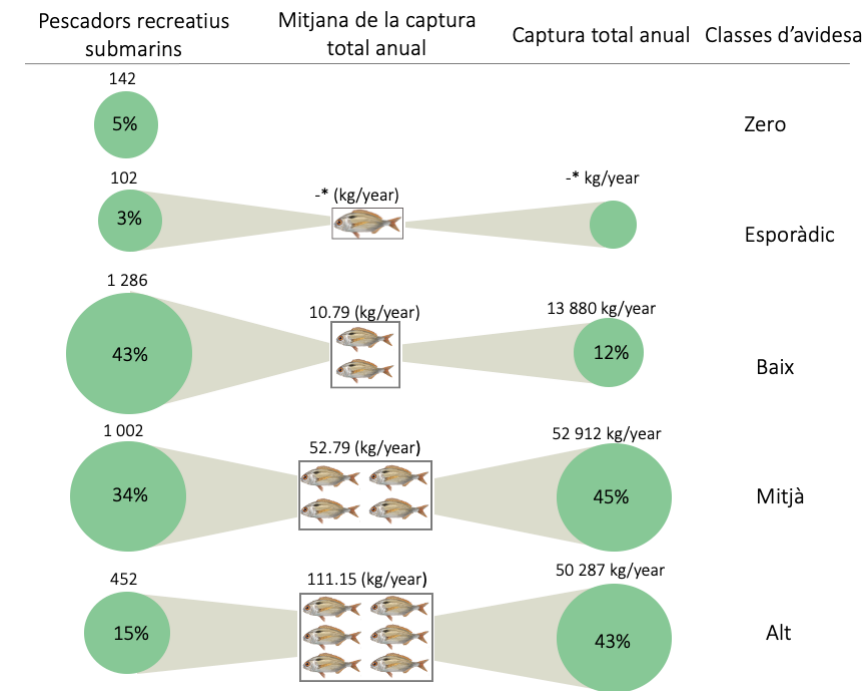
| Pescadors recreatius submarins | Mitjana de la captura total anual | Captura total anual | Classes d'avidesa |
|---|---|---|---|
| 142 5% | | | Zero |
| 102 3% | -* (kg/year) | -* kg/year | Esporàdic |
| 1 286 43% | 10.79 (kg/year) | 13 880 kg/year 12% | Baix |
| 1 002 34% | 52.79 (kg/year) | 52 912 kg/year 45% | Mitjà |
| 452 15% | 111.15 (kg/year) | 50 287 kg/year 43% | Alt |